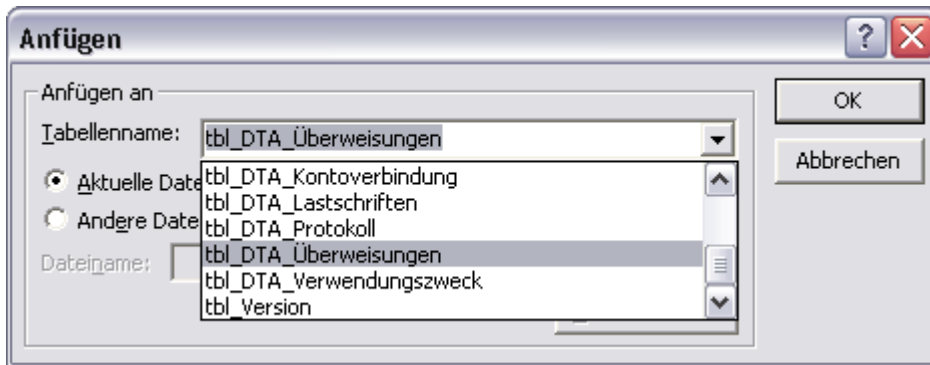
Anfügen

Anfügen an

Tabellenname: tbl_DTA_Überweisungen

Aktuelle Date

Andere Date

Dateiname:

tbl_DTA_Kontoverbindung
tbl_DTA_Lastschriften
tbl_DTA_Protokoll
tbl_DTA_Überweisungen
tbl_DTA_Verwendungszweck
tbl_Version

OK

Abbrechen